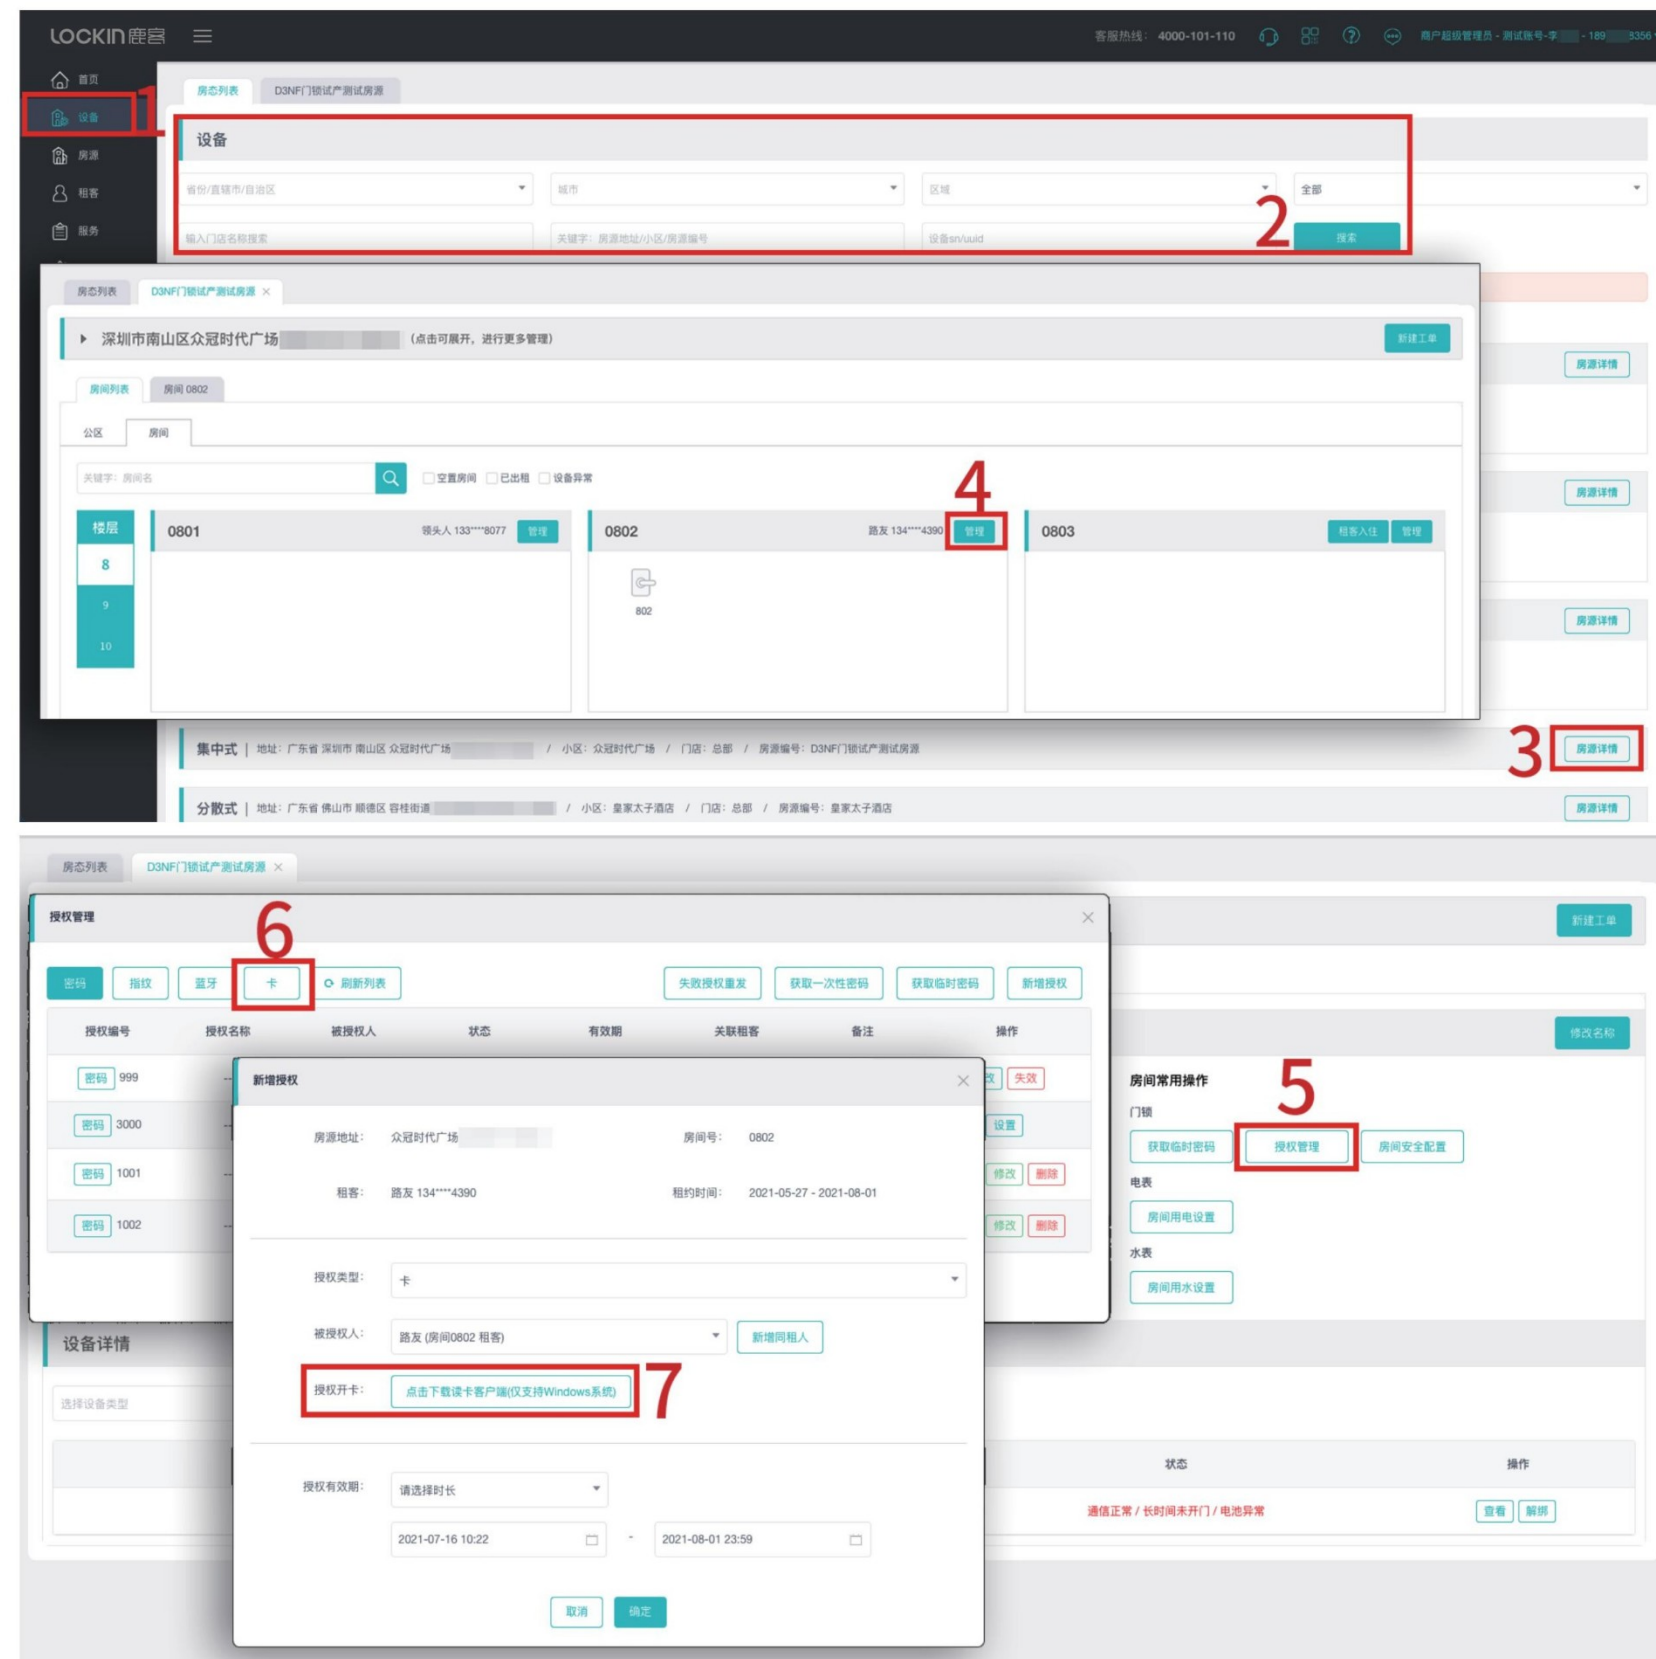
LOCKIN鹿客
客服热线: 4000-101-110
商户超级管理员 - 测试账号-李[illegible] - 189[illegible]3356

首页
设备
房源
租客
服务

1

房态列表 D3NF门锁试产测试房源

设备

省份/直辖市/自治区
城市
区域
全部
输入门店名称搜索
关键字: 房源地址/小区/房源编号
设备sn/uuid
搜索

2

房态列表 D3NF门锁试产测试房源 ×

深圳市南山区众冠时代广场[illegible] (点击可展开, 进行更多管理)
新建工单

房间列表 房间 0802

公区 房间

关键字: 房间名
空置房间 已出租 设备异常

4

楼层
8
9
10

0801 领头人 133****8077 管理
0802 路友 134****4390 管理
802
0803 租客入住 管理

房源详情
房源详情
房源详情

集中式 | 地址: 广东省 深圳市 南山区 众冠时代广场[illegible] / 小区: 众冠时代广场 / 门店: 总部 / 房源编号: D3NF门锁试产测试房源
3
房源详情
分散式 | 地址: 广东省 佛山市 顺德区 容桂街道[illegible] / 小区: 皇家太子酒店 / 门店: 总部 / 房源编号: 皇家太子酒店
房源详情

房态列表 D3NF门锁试产测试房源 ×

授权管理 ×

6

密码 指纹 蓝牙 卡 刷新列表
失败授权重发 获取一次性密码 获取临时密码 新增授权

| 授权编号 | 授权名称 | 被授权人 | 状态 | 有效期 | 关联租客 | 备注 | 操作 |
|---|---|---|---|---|---|---|---|
| 密码 999 | | | | | | | 失效 |
| 密码 3000 | | | | | | | 设置 |
| 密码 1001 | | | | | | | 修改 删除 |
| 密码 1002 | | | | | | | 修改 删除 |

新增授权 ×

房源地址: 众冠时代广场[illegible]
房间号: 0802
租客: 路友 134****4390
租约时间: 2021-05-27 - 2021-08-01

授权类型: 卡
被授权人: 路友 (房间0802 租客) 新增同租人
授权开卡: 点击下载读卡客户端(仅支持Windows系统)
7
授权有效期: 请选择时长
2021-07-16 10:22 - 2021-08-01 23:59

取消 确定

新建工单
修改名称

5

房间常用操作
门锁
获取临时密码 授权管理 房间安全配置
电表
房间用电设置
水表
房间用水设置

设备详情
选择设备类型

状态 操作
通信正常 / 长时间未开门 / 电池异常 查看 解绑